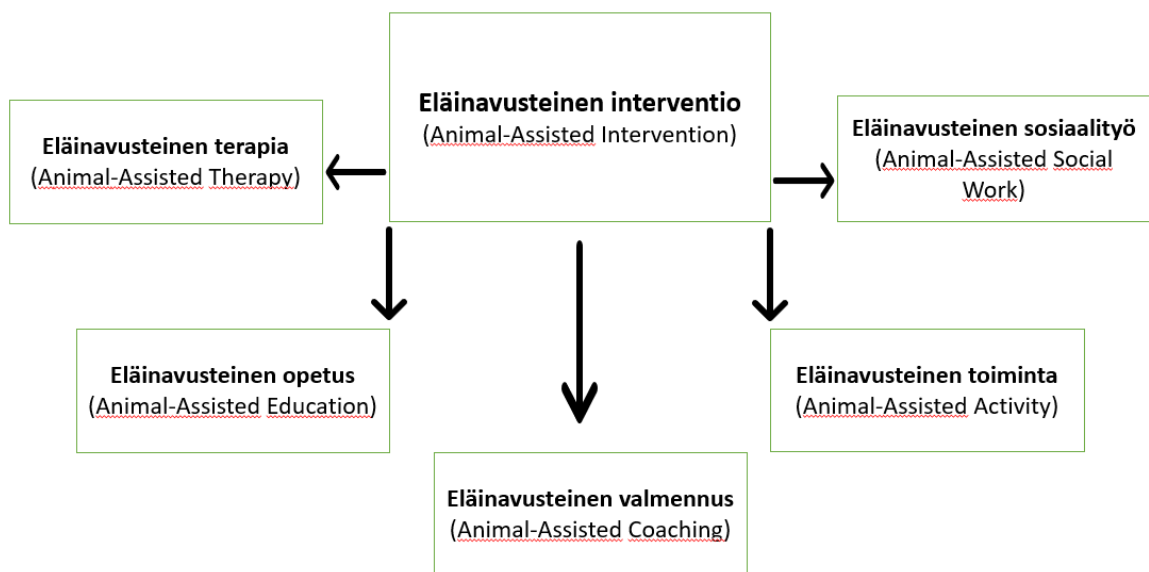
Eläinavusteinen interventio
(Animal-Assisted Intervention)

Eläinavusteinen terapia
(Animal-Assisted Therapy)

Eläinavusteinen sosiaalityö
(Animal-Assisted Social Work)

Eläinavusteinen opetus
(Animal-Assisted Education)

Eläinavusteinen toiminta
(Animal-Assisted Activity)

Eläinavusteinen valmennus
(Animal-Assisted Coaching)